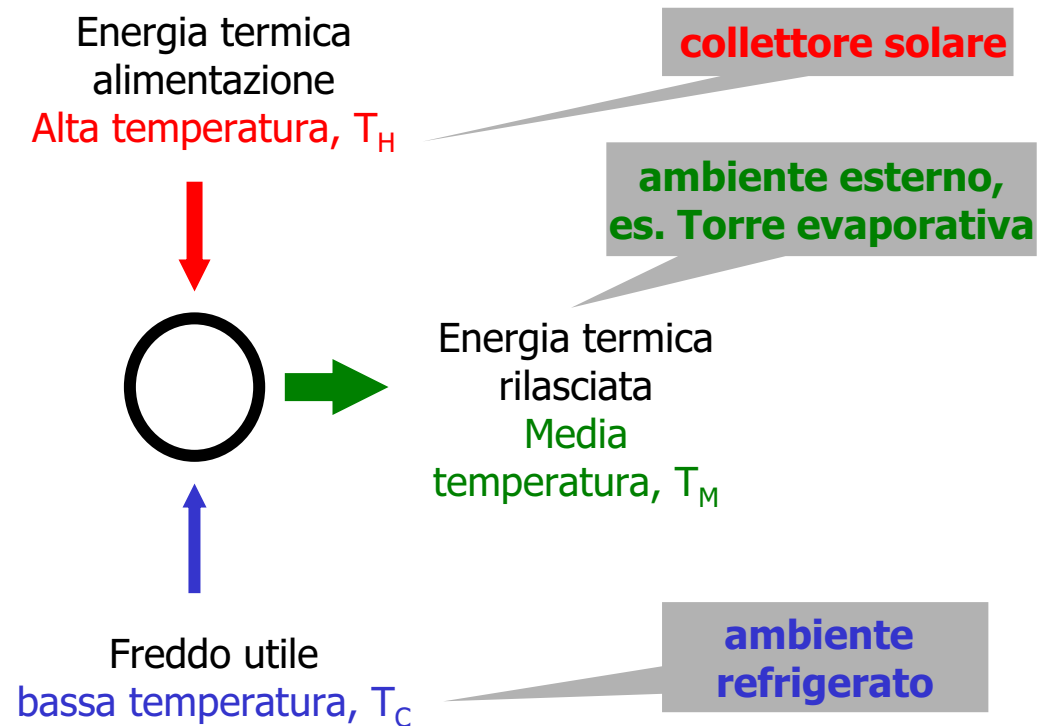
Energia termica alimentazione
Alta temperatura, $T_H$

collettore solare

ambiente esterno, es. Torre evaporativa

Energia termica rilasciata
Media temperatura, $T_M$

Freddo utile
bassa temperatura, $T_C$

ambiente refrigerato